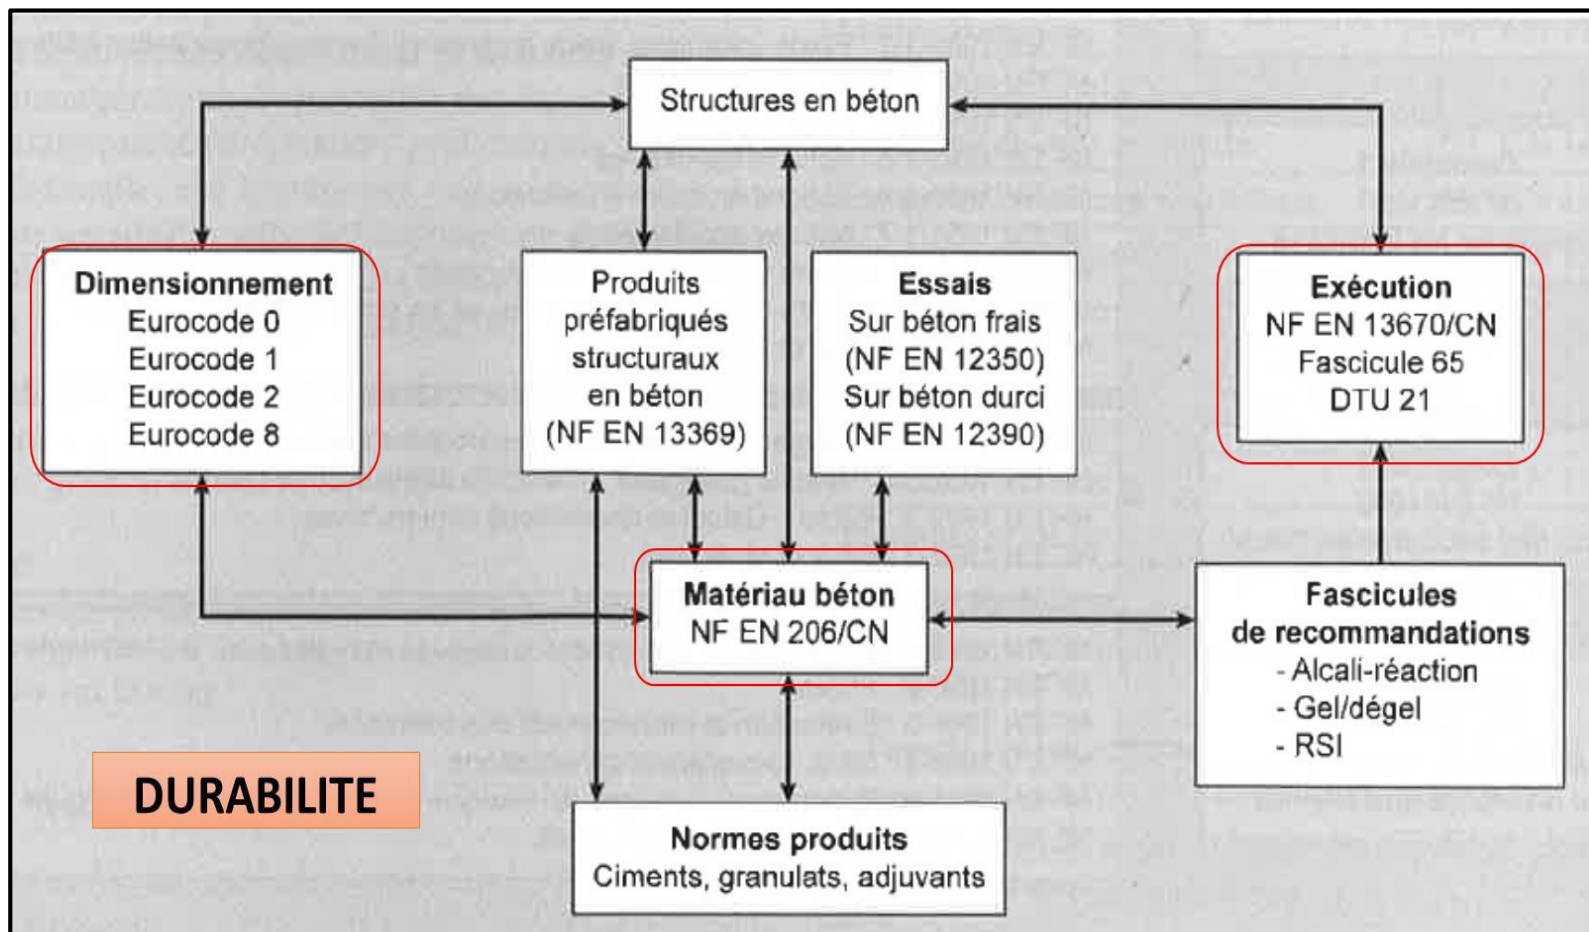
Structures en béton

Dimensionnement
Eurocode 0
Eurocode 1
Eurocode 2
Eurocode 8

Produits préfabriqués structuraux en béton (NF EN 13369)

Essais
Sur béton frais (NF EN 12350)
Sur béton durci (NF EN 12390)

Exécution
NF EN 13670/CN
Fascicule 65
DTU 21

Matériau béton
NF EN 206/CN

Fascicules de recommandations
- Alcali-réaction
- Gel/dégel
- RSI

DURABILITE

Normes produits
Ciments, granulats, adjuvants